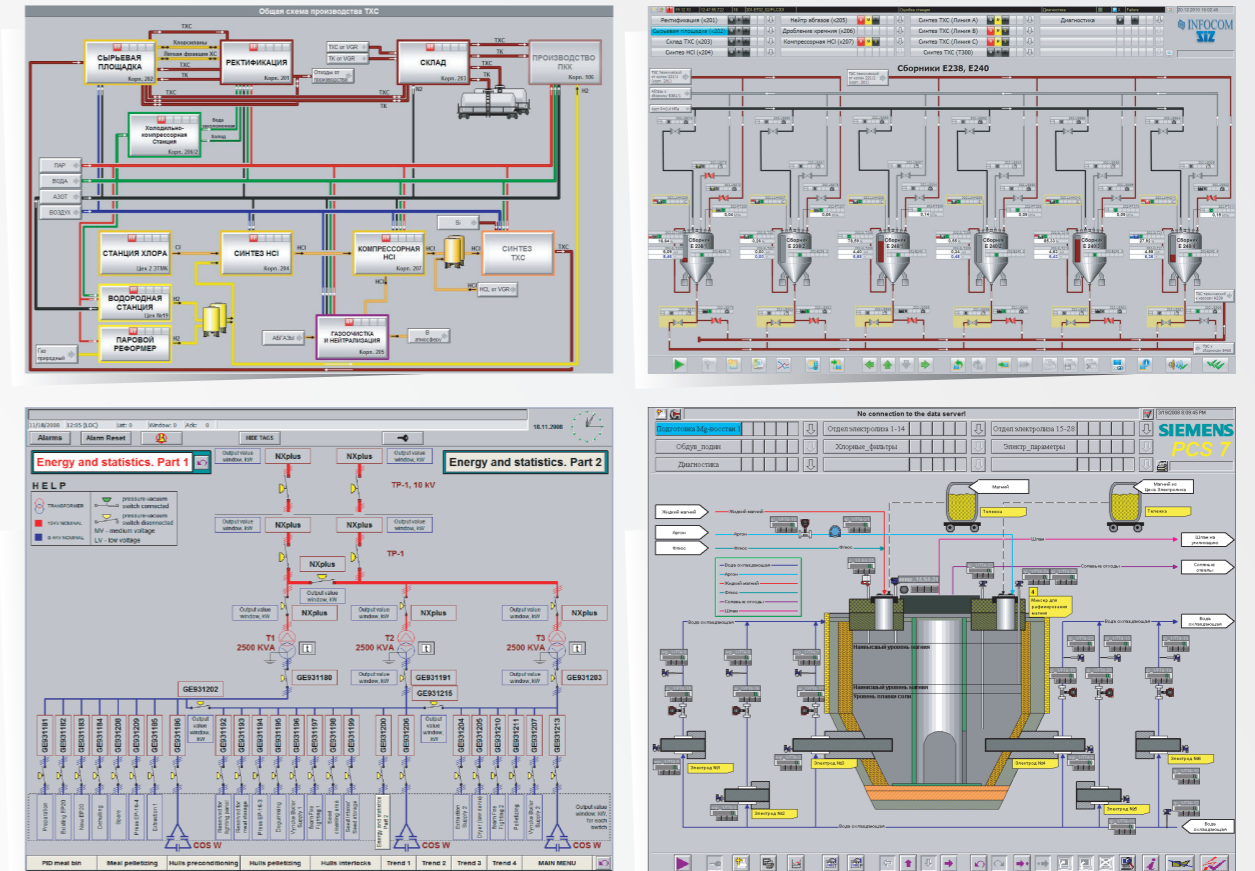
Общая схема производства ТХС

СЫРЬЕВАЯ ПЛОЩАДКА
Корп. 282

РЕКТИФИКАЦИЯ
Корп. 201

СКЛАД
Корп. 203

ПРОИЗВОДСТВО ПКК
Корп. 106

ТХС
Хлорсиланы
Легкие фракции ХС
ТК
ТК или VGR
ТК или VGR
Отходы от производства
Н2

Холодильно-компрессорная Станция
Корп. 206/2
Вода
Хлад

ПАР
ВОДА
АЗОТ
ВОЗДУХ

СТАНЦИЯ ХЛОРА
Цех 2 378К
Cl
СИНТЕЗ HCl
Корп. 204
HCl
КОМПРЕССОРНАЯ HCl
Корп. 207
HCl
СИНТЕЗ ТХС
Si
HCL от VGR

ВОДОРОДНАЯ СТАНЦИЯ
Цех №1Р
H2
ПАРОВОЙ РЕФОРМЕР
Газ природный

АБГАЗЫ
ГАЗООЧИСТКА И НЕЙТРАЛИЗАЦИЯ
Корп. 205
В атмосферу

Ректификация (к201)
Сырьевая площадка (к282)
Склад ТХС (к203)
Синтез HCl (к204)
Нейтр абгазов (к205)
Дробление кремния (к206)
Компрессорная HCl (к207)
Синтез ТХС (Линия A)
Синтез ТХС (Линия B)
Синтез ТХС (Линия C)
Синтез ТХС (Т300)
Диагностика
INFOCOM STZ

Сборники Е238, Е240

Сборник Е 238
Сборник Е 238/2
Сборник Е 240
Сборник Е 240/2
Сборник Е 240/3
Сборник Е 240/4

11/18/2008 12:05 (LOC)
Alarms
Alarm Reset
HIDE TAGS
18.11.2008

Energy and statistics. Part 1
Energy and statistics. Part 2

HELP
TRANSFORMER
pressure-vacuum switch connected
pressure-vacuum switch disconnected
MV - medium voltage
LV - low voltage

NXplus
TP-1, 10 kV
TP-1
Output value window, kW
T1 2500 KVA
T2 2500 KVA
T3 2500 KVA
GE931180
GE931191
GE931215
GE931203
GE931202

COS W
COS W
COS W

Output value window, kW, for each switch

PID meal bin
Meal pelletizing
Hulls preconditioning
Hulls pelletizing
Hulls interlocks
Trend 1
Trend 2
Trend 3
Trend 4
MAIN MENU

No connection to the data server!
3/19/2008 8:00:40 PM
Подготовка Mg-восстан
Отдел электролиза 1-14
Отдел электролиза 15-28
Обдув_подин
Хлорные_фильтры
Электр_параметры
Диагностика
SIEMENS
PCS 7

Жидкий магний
Аргон
Флюс
Магний
Тележка
Магний из Цеха Электролиза
Тележка
Шлам
Шлам на утилизацию
Солевые отходы
Солевые отходы
Вода охлаждающая
Вода охлаждающая
Миксер для рафинирования магния
Наивысший уровень магния
Наименьший уровень магния
Уровень плавки соли
Электрод №1
Электрод №2
Электрод №3
Электрод №4
Электрод №5
Вода охлаждающая
Вода охлаждающая